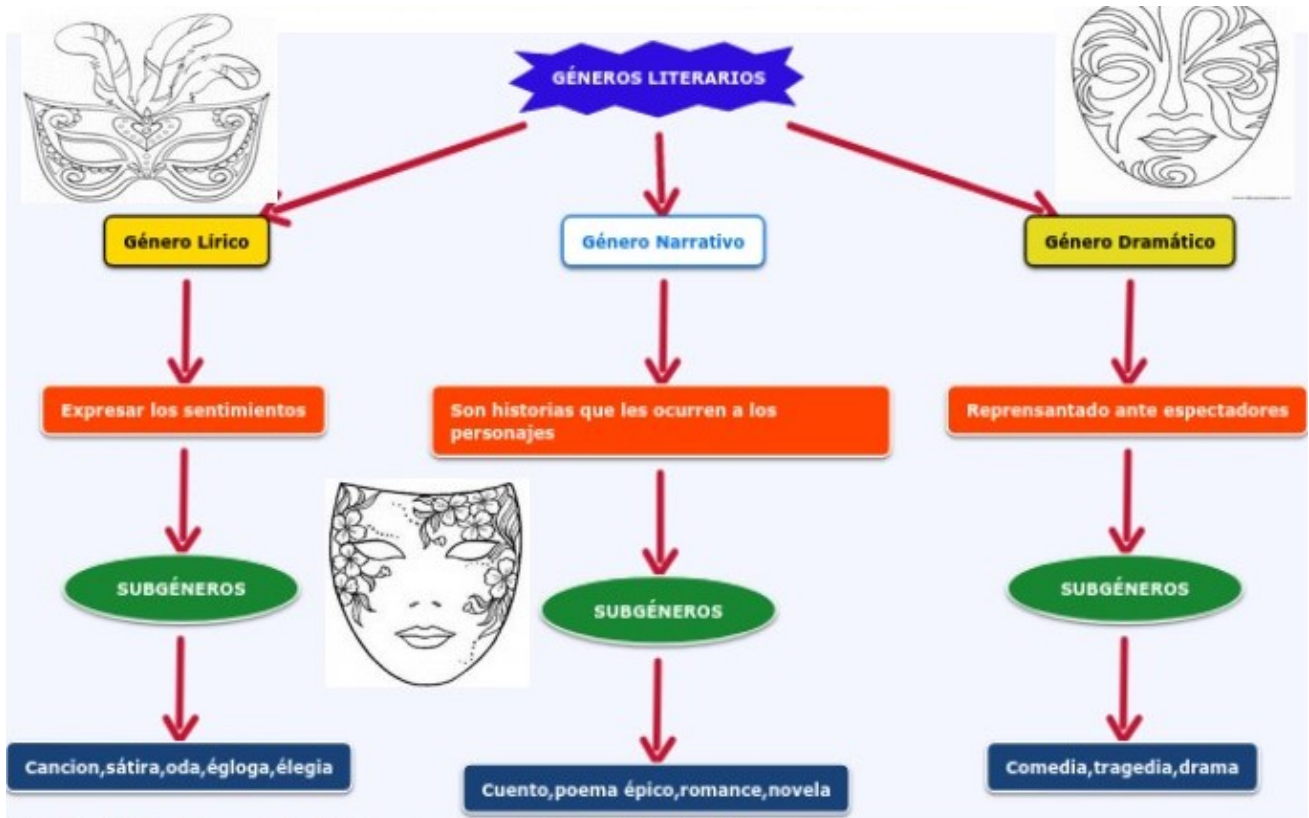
GÉNEROS LITERARIOS

Género Lírico

Género Narrativo

Género Dramático

Expresar los sentimientos

Son historias que les ocurren a los personajes

Reprensantado ante espectadores

SUBGÉNEROS

SUBGÉNEROS

SUBGÉNEROS

Cancion,sátira,oda,égloga,élegia

Cuento,poema épico,romance,novela

Comedia,tragedia,drama